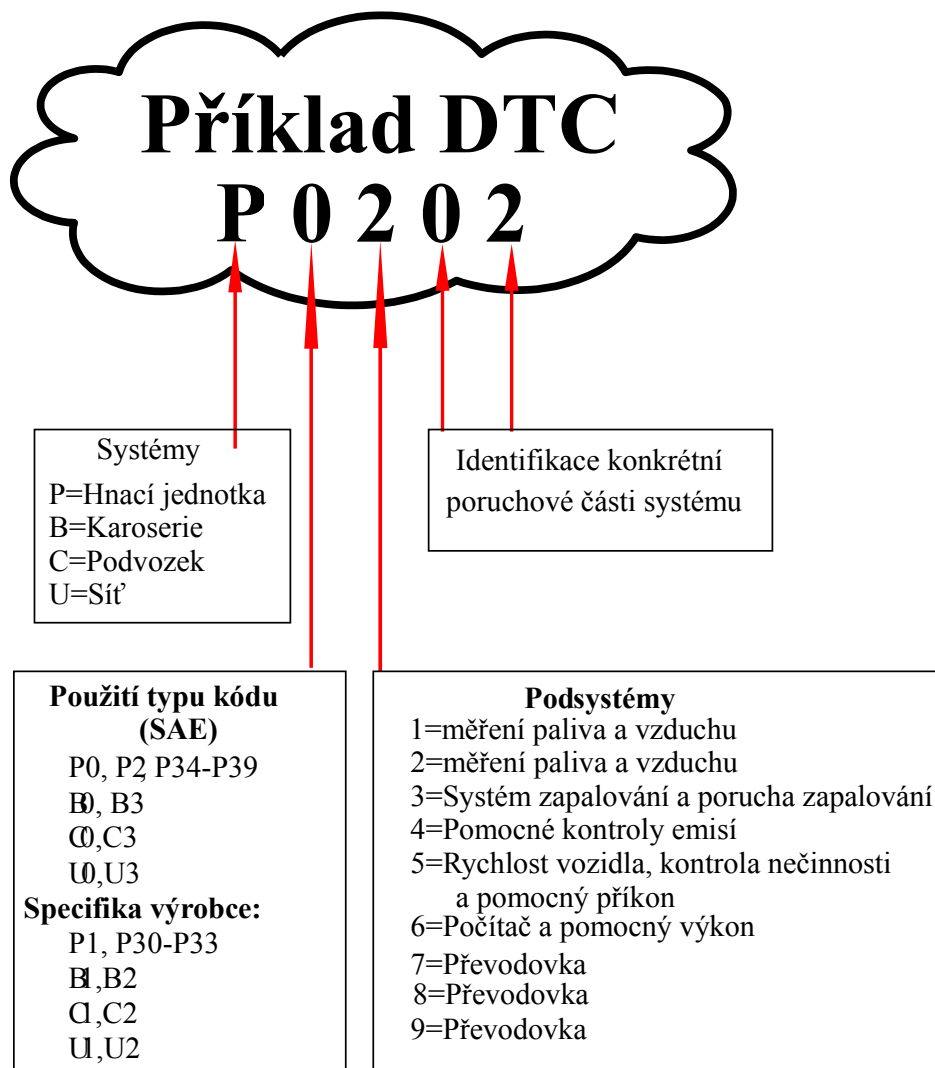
Příklad DTC
P 0 2 0 2

Systémy
P=Hnací jednotka
B=Karoserie
C=Podvozek
U=Síť

Identifikace konkrétní poruchové části systému

Použití typu kódu (SAE)
P0, P2, P34-P39
B0, B3
C0,C3
U0,U3
Specifika výrobce:
P1, P30-P33
B1,B2
C1,C2
U1,U2

Podsystémy
1=měření paliva a vzduchu
2=měření paliva a vzduchu
3=Systém zapalování a porucha zapalování
4=Pomocné kontroly emisí
5=Rychlost vozidla, kontrola nečinnosti a pomocný příkon
6=Počítač a pomocný výkon
7=Převodovka
8=Převodovka
9=Převodovka